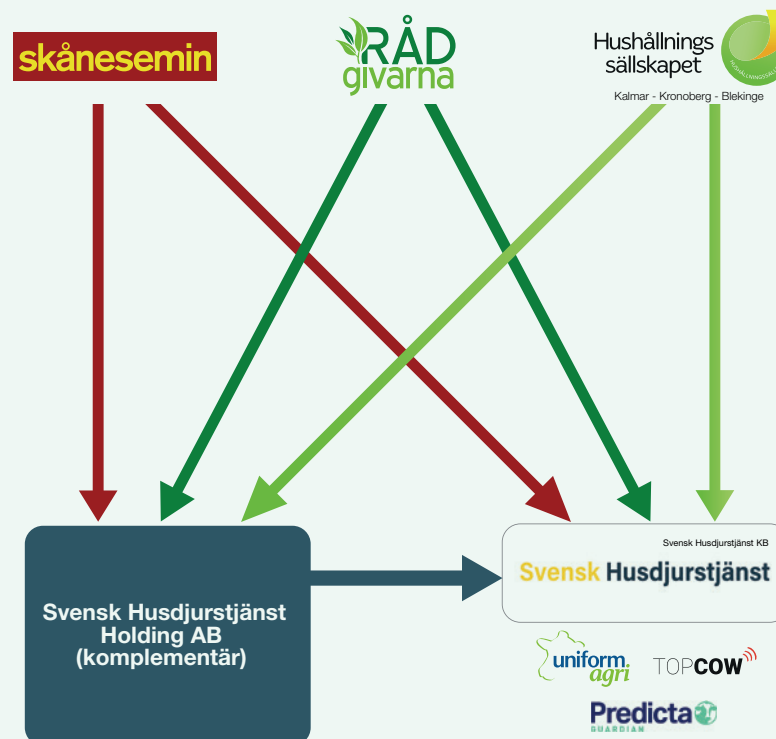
skånesemin

RÅD givarna

Hushållningssällskapet
Kalmar - Kronoberg - Blekinge

Svensk Husdjurstjänst Holding AB (komplementär)

Svensk Husdjurstjänst KB

Svensk Husdjurstjänst

uniform agri

TOPCOW

Predicta GUARDIAN